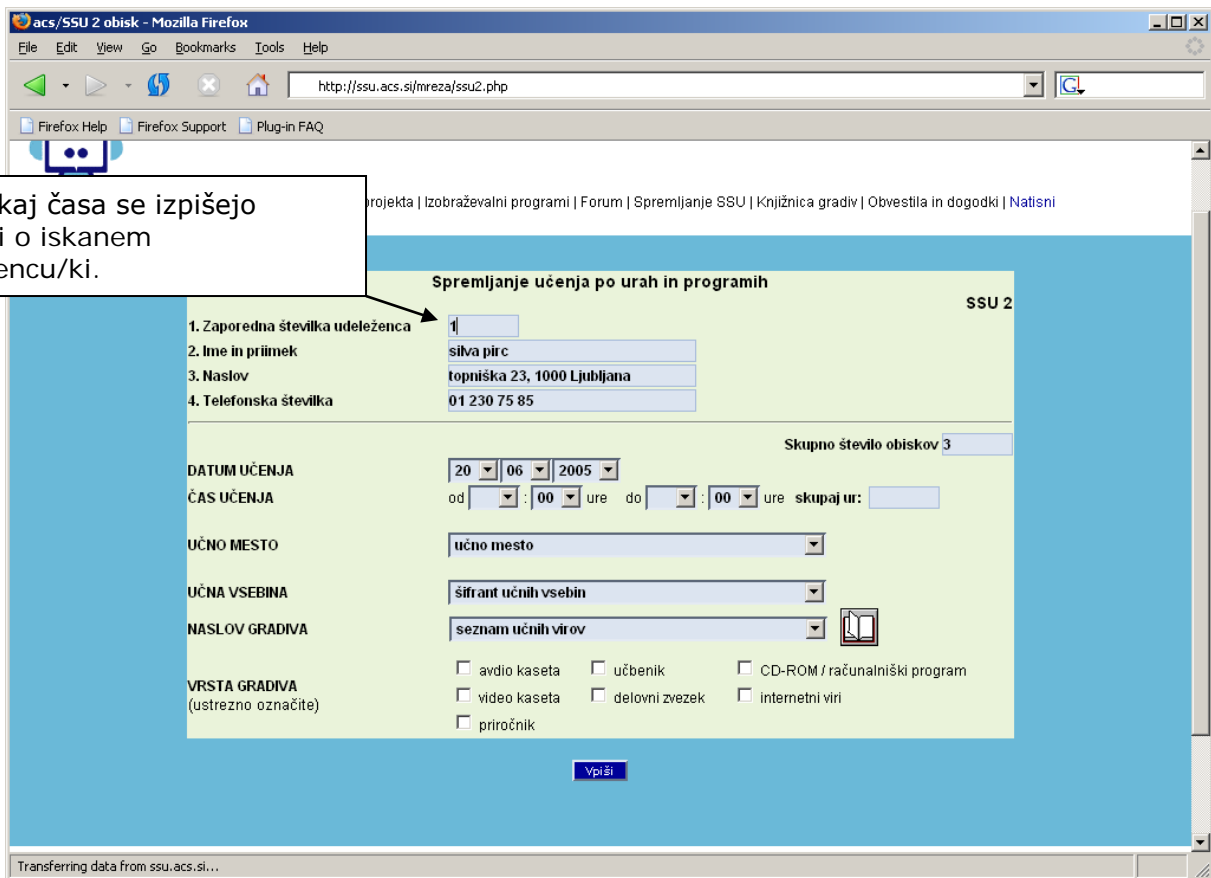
acs/SSU 2 obisk - Mozilla Firefox

File Edit View Go Bookmarks Tools Help

http://ssu.acs.si/mreza/ssu2.php

Firefox Help Firefox Support Plug-in FAQ

kaj časa se izpišejo
i o iskanem
encu/ki.

projekta | Izobraževalni programi | Forum | Spremljanje SSU | Knjižnica gradiv | Obvestila in dogodki | Natisni

Spremljanje učenja po urah in programih

SSU 2

1. Zaporedna številka udeleženca 1
2. Ime in priimek silva pirc
3. Naslov topniška 23, 1000 Ljubljana
4. Telefonska številka 01 230 75 85

Skupno število obiskov 3

DATUM UČENJA 20 06 2005
ČAS UČENJA od : 00 ure do : 00 ure skupaj ur:

UČNO MESTO učno mesto

UČNA VSEBINA šifrant učnih vsebin

NASLOV GRADIVA seznam učnih virov

VRSTA GRADIVA
(ustrezno označite)

avdio kaseta
učbenik
CD-ROM / računalniški program
video kaseta
delovni zvezek
internetni viri
priročnik

Vpiši

Transferring data from ssu.acs.si...